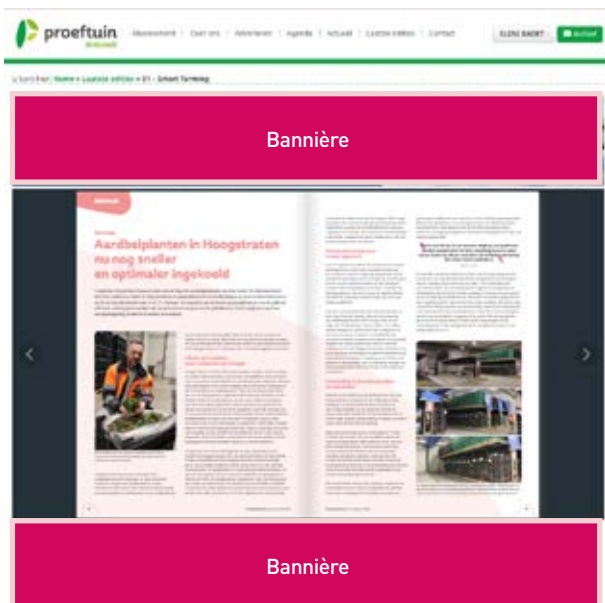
proeftuin

Abonnement | Over ons | Adverteren | Agenda | Actueel | Laatste edities | Contact

ELENI BAERT | Archief

U bent hier: Home » Laatste edities » 01 - Smart farming

Bannière

Aardbeiplanten in Hoogstraten nu nog sneller en optimaler ingekoeld

Bannière